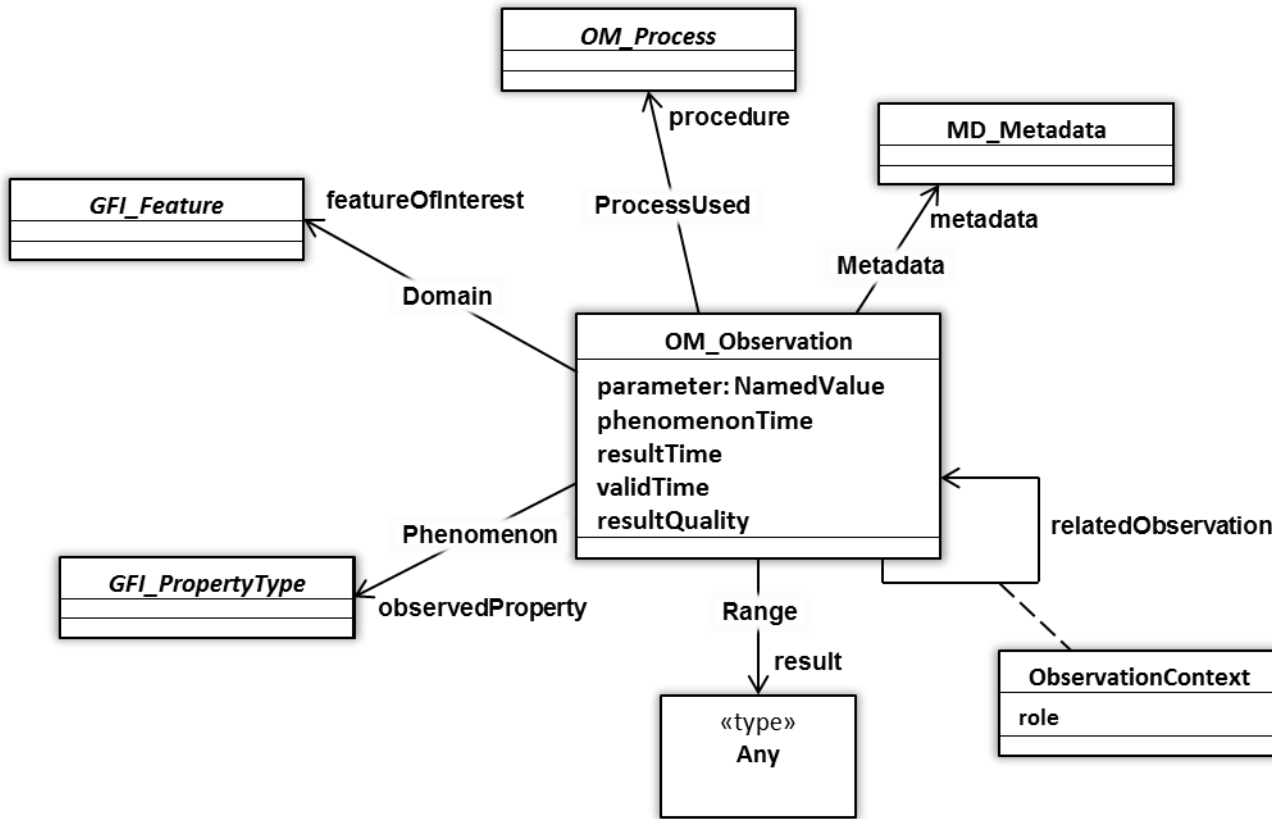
OM_Process

procedure

MD_Metadata

GFI_Feature

featureOfInterest

ProcessUsed

metadata

Metadata

Domain

OM_Observation

parameter: NamedValue
phenomenonTime
resultTime
validTime
resultQuality

relatedObservation

Phenomenon

GFI_PropertyType

observedProperty

Range

result

ObservationContext

role

«type»
Any